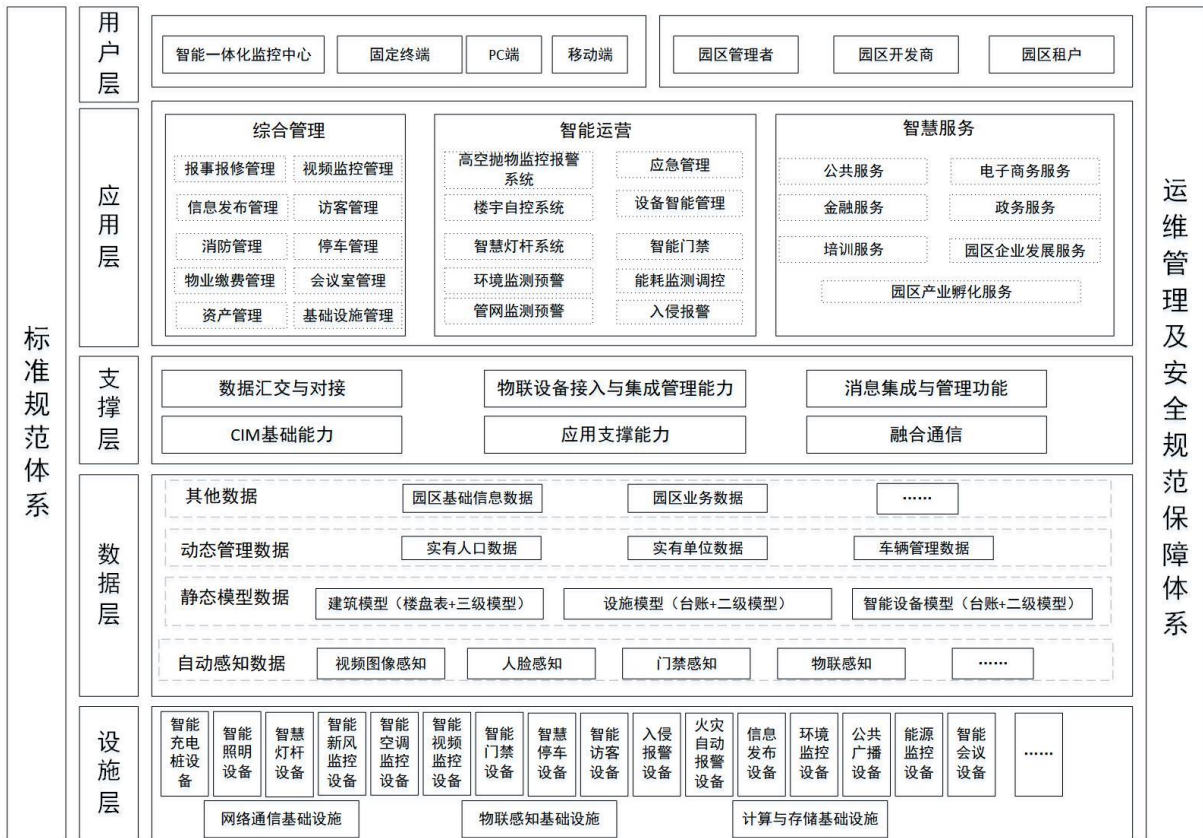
标准规范体系

用户层
智能一体化监控中心
固定终端
PC端
移动端
园区管理者
园区开发商
园区租户

应用层
综合管理
报事报修管理
视频监控管理
信息发布管理
访客管理
消防管理
停车管理
物业缴费管理
会议室管理
资产管理
基础设施管理

智能运营
高空抛物监控报警系统
应急管理
楼宇自控系统
设备智能管理
智慧灯杆系统
智能门禁
环境监测预警
能耗监测调控
管网监测预警
入侵报警

智慧服务
公共服务
电子商务服务
金融服务
政务服务
培训服务
园区企业发展服务
园区产业孵化服务

支撑层
数据汇交与对接
物联设备接入与集成管理能力
消息集成与管理功能
CIM基础能力
应用支撑能力
融合通信

数据层
其他数据
园区基础信息数据
园区业务数据
......
动态管理数据
实有人口数据
实有单位数据
车辆管理数据
静态模型数据
建筑模型（楼盘表+三级模型）
设施模型（台账+二级模型）
智能设备模型（台账+二级模型）
自动感知数据
视频图像感知
人脸感知
门禁感知
物联感知
......

设施层
智能充电桩设备
智能照明设备
智慧灯杆设备
智能新风监控设备
智能空调监控设备
智能视频监控设备
智能门禁设备
智慧停车设备
智能访客设备
入侵报警设备
火灾自动报警设备
信息发布设备
环境监控设备
公共广播设备
能源监控设备
智能会议设备
......
网络通信基础设施
物联感知基础设施
计算与存储基础设施

运维管理及安全规范保障体系